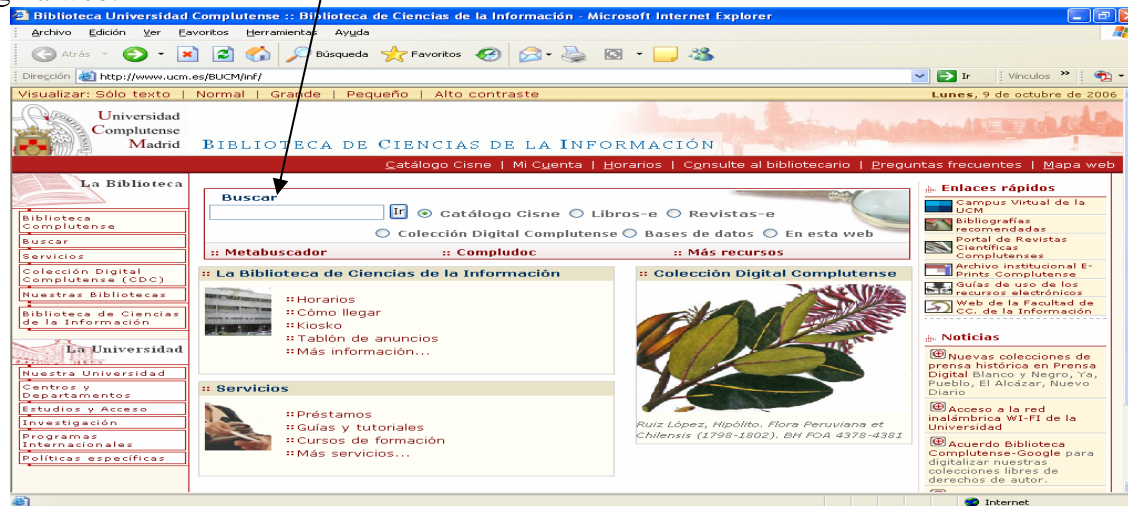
Biblioteca Universidad Complutense :: Biblioteca de Ciencias de la Información - Microsoft Internet Explorer

Archivo Edición Ver Favoritos Herramientas Ayuda

Atrás Búsqueda Favoritos

Dirección http://www.ucm.es/BUCM/inf/

Ir Vínculos

Visualizar: Sólo texto | Normal | Grande | Pequeño | Alto contraste

Lunes, 9 de octubre de 2006

Universidad Complutense Madrid

BIBLIOTECA DE CIENCIAS DE LA INFORMACIÓN

Catálogo Cisne | Mi Cuenta | Horarios | Consulte al bibliotecario | Preguntas frecuentes | Mapa web

La Biblioteca

Biblioteca Complutense
Buscar
Servicios
Colección Digital Complutense (CDC)
Nuestras Bibliotecas
Biblioteca de Ciencias de la Información

La Universidad

Nuestra Universidad
Centros y Departamentos
Estudios y Acceso
Investigación
Programas Internacionales
Políticas específicas

Buscar

Ir Catálogo Cisne Libros-e Revistas-e

Colección Digital Complutense Bases de datos En esta web

:: Metabuscador :: Compludoc :: Más recursos

:: La Biblioteca de Ciencias de la Información

::Horarios
::Cómo llegar
::Kiosko
::Tablón de anuncios
::Más información...

:: Colección Digital Complutense

Ruiz López, Hipólito. Flora Peruviana et Chilensis (1798-1802). BH FOA 4378-4381

:: Servicios

::Préstamos
::Guías y tutoriales
::Cursos de formación
::Más servicios...

:: Enlaces rápidos

Campus Virtual de la UCM
Bibliografías recomendadas
Portal de Revistas Científicas Complutenses
Archivo institucional E-Prints Complutense
Guías de uso de los recursos electrónicos
Web de la Facultad de CC. de la Información

:: Noticias

Nuevas colecciones de prensa histórica en Prensa Digital Blanco y Negro, Ya, Pueblo, El Alcázar, Nuevo Diario

Acceso a la red inalámbrica WI-FI de la Universidad

Acuerdo Biblioteca Complutense-Google para digitalizar nuestras colecciones libres de derechos de autor.

Internet